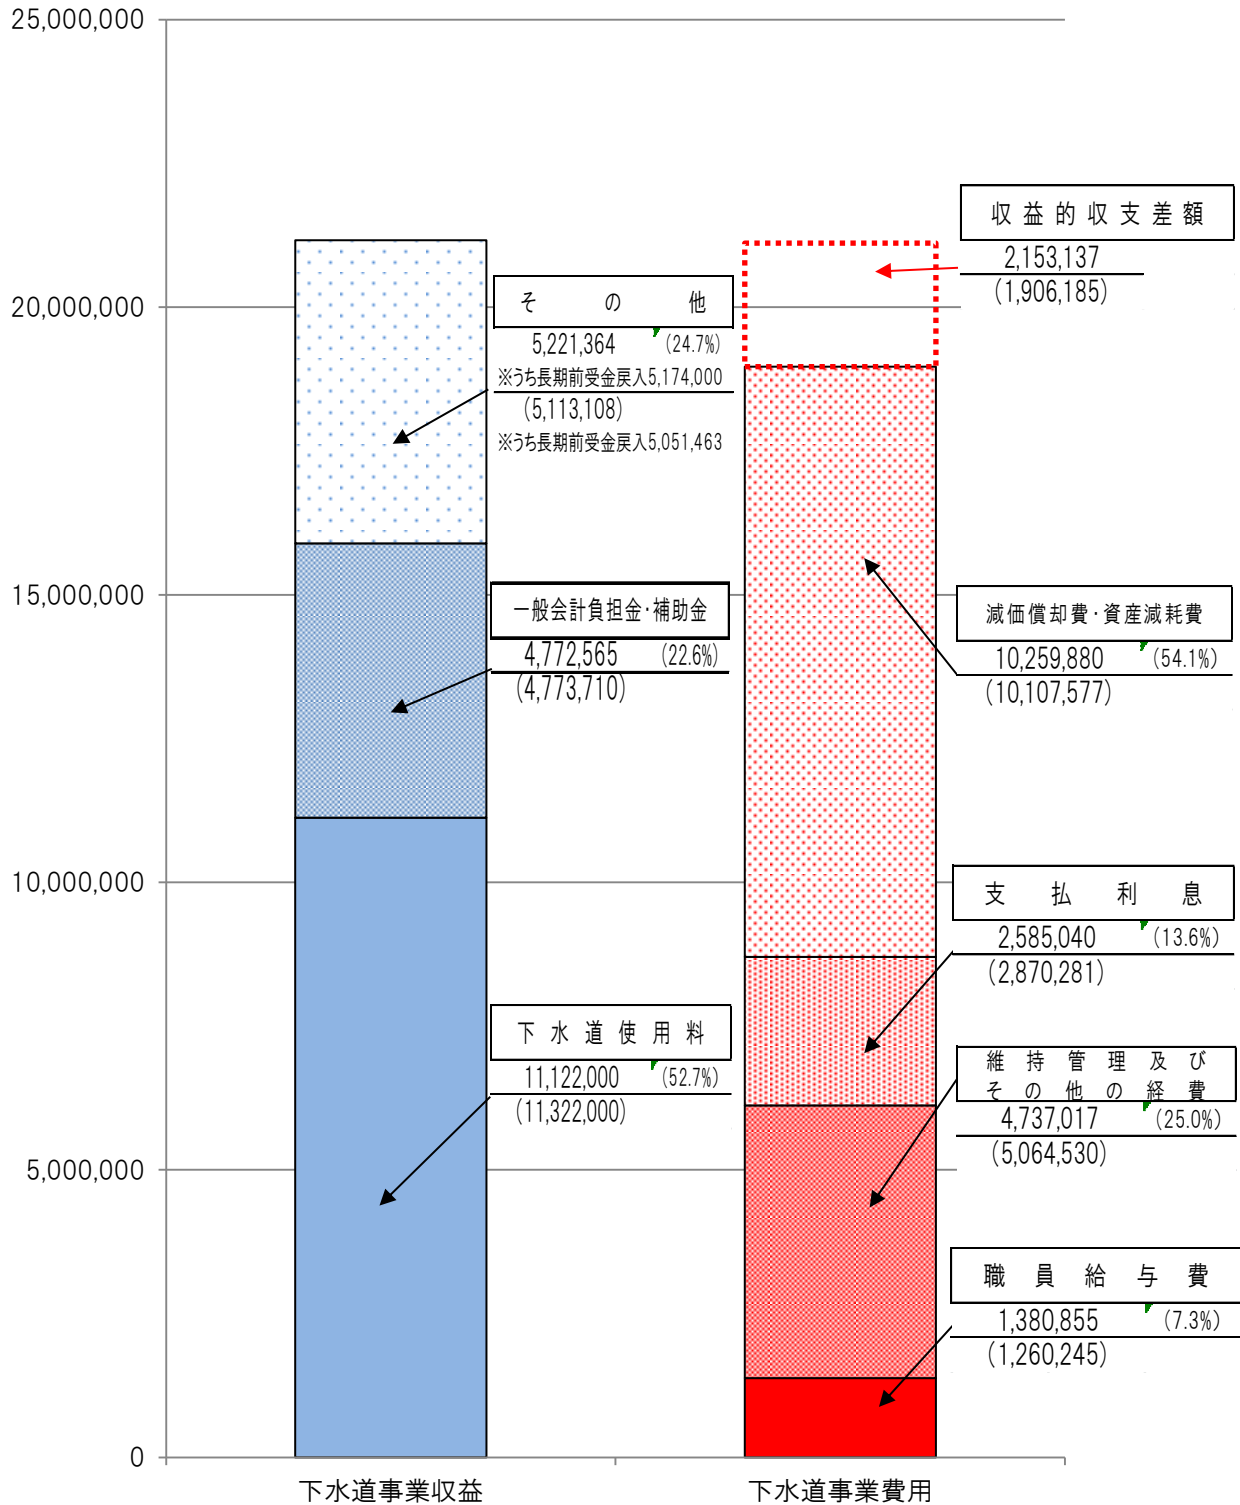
25,000,000
20,000,000
15,000,000
10,000,000
5,000,000
0

収益的収支差額
2,153,137
(1,906,185)

そ の 他
5,221,364 (24.7%)
※うち長期前受金戻入5,174,000
(5,113,108)
※うち長期前受金戻入5,051,463

一般会計負担金・補助金
4,772,565 (22.6%)
(4,773,710)

下水道使用料
11,122,000 (52.7%)
(11,322,000)

減価償却費・資産減耗費
10,259,880 (54.1%)
(10,107,577)

支 払 利 息
2,585,040 (13.6%)
(2,870,281)

維持管理及び
その他の経費
4,737,017 (25.0%)
(5,064,530)

職 員 給 与 費
1,380,855 (7.3%)
(1,260,245)

下水道事業収益
下水道事業費用